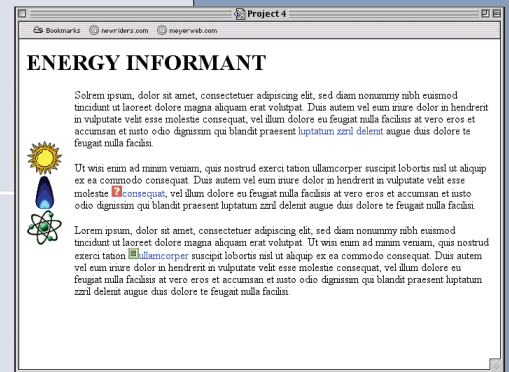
Project 4

Bookmarks newriders.com meyerweb.com

ENERGY INFORMANT

Solrem ipsum, dolor sit amet, consectetuer adipiscing elit, sed diam nonummy nibh euismod tincidunt ut laoreet dolore magna aliquam erat volutpat. Duis autem vel eum iriure dolor in hendrerit in vulputate velit esse molestie consequat, vel illum dolore eu feugiat nulla facilisis at vero eros et accumsan et iusto odio dignissim qui blandit praesent luptatum zzril delenit augue duis dolore te feugait nulla facilisi.

Ut wisi enim ad minim veniam, quis nostrud exerci tation ullamcorper suscipit lobortis nisl ut aliquip ex ea commodo consequat. Duis autem vel eum iriure dolor in hendrerit in vulputate velit esse molestie consequat, vel illum dolore eu feugiat nulla facilisis at vero eros et accumsan et iusto odio dignissim qui blandit praesent luptatum zzril delenit augue duis dolore te feugait nulla facilisi.

Lorem ipsum, dolor sit amet, consectetuer adipiscing elit, sed diam nonummy nibh euismod tincidunt ut laoreet dolore magna aliquam erat volutpat. Ut wisi enim ad minim veniam, quis nostrud exerci tation ullamcorper suscipit lobortis nisl ut aliquip ex ea commodo consequat. Duis autem vel eum iriure dolor in hendrerit in vulputate velit esse molestie consequat, vel illum dolore eu feugiat nulla facilisis at vero eros et accumsan et iusto odio dignissim qui blandit praesent luptatum zzril delenit augue duis dolore te feugait nulla facilisi.